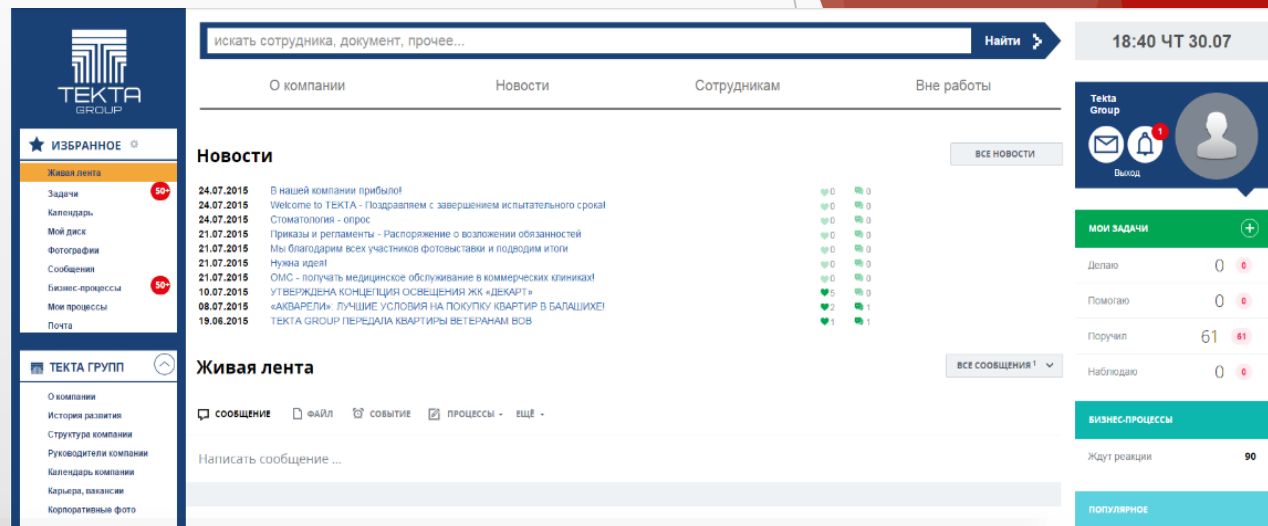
TEKTA GROUP

ИЗБРАННОЕ
Живая лента
Задачи 50+
Календарь
Мой диск
Фотографии
Сообщения
Бизнес-процессы 50+
Мои процессы
Почта

ТЕКТА ГРУПП
О компании
История развития
Структура компании
Руководители компании
Календарь компании
Карьера, вакансии
Корпоративные фото

искать сотрудника, документ, прочее...
Найти

О компании
Новости
Сотрудникам
Вне работы

Новости
ВСЕ НОВОСТИ

| | | | |
|---|---|---|---|
| 24.07.2015 | В нашей компании прибыло! | 0 | 0 |
| 24.07.2015 | Welcome to ТЕКТА - Поздравляем с завершением испытательного срока! | 0 | 0 |
| 24.07.2015 | Стоматология - опрос | 0 | 0 |
| 21.07.2015 | Приказы и регламенты - Распоряжение о возложении обязанностей | 0 | 0 |
| 21.07.2015 | Мы благодарим всех участников фотовыставки и подводим итоги | 0 | 0 |
| 21.07.2015 | Нужна идея! | 0 | 0 |
| 21.07.2015 | ОМС - получать медицинское обслуживание в коммерческих клиниках! | 0 | 0 |
| 10.07.2015 | УТВЕРЖДЕНА КОНЦЕПЦИЯ ОСВЕЩЕНИЯ ЖК «ДЕКАРТ» | 5 | 0 |
| 08.07.2015 | «АКВАРЕЛИ» ЛУЧШИЕ УСЛОВИЯ НА ПОКУПКУ КВАРТИР В БАЛАШИХЕ! | 2 | 1 |
| 19.06.2015 | TEKTA GROUP ПЕРЕДАЛА КВАРТИРЫ ВЕТЕРАНАМ ВОВ | 1 | 1 |

Живая лента
ВСЕ СООБЩЕНИЯ 1

СООБЩЕНИЕ ФАЙЛ СОБЫТИЕ ПРОЦЕССЫ ЕЩЁ

Написать сообщение ...

18:40 ЧТ 30.07

Tekta Group
1
Выход

МОИ ЗАДАЧИ
Делаю 0 0
Помогаю 0 0
Поручил 61 61
Наблюдаю 0 0

БИЗНЕС-ПРОЦЕССЫ
Ждут реакции 90

ПОПУЛЯРНОЕ